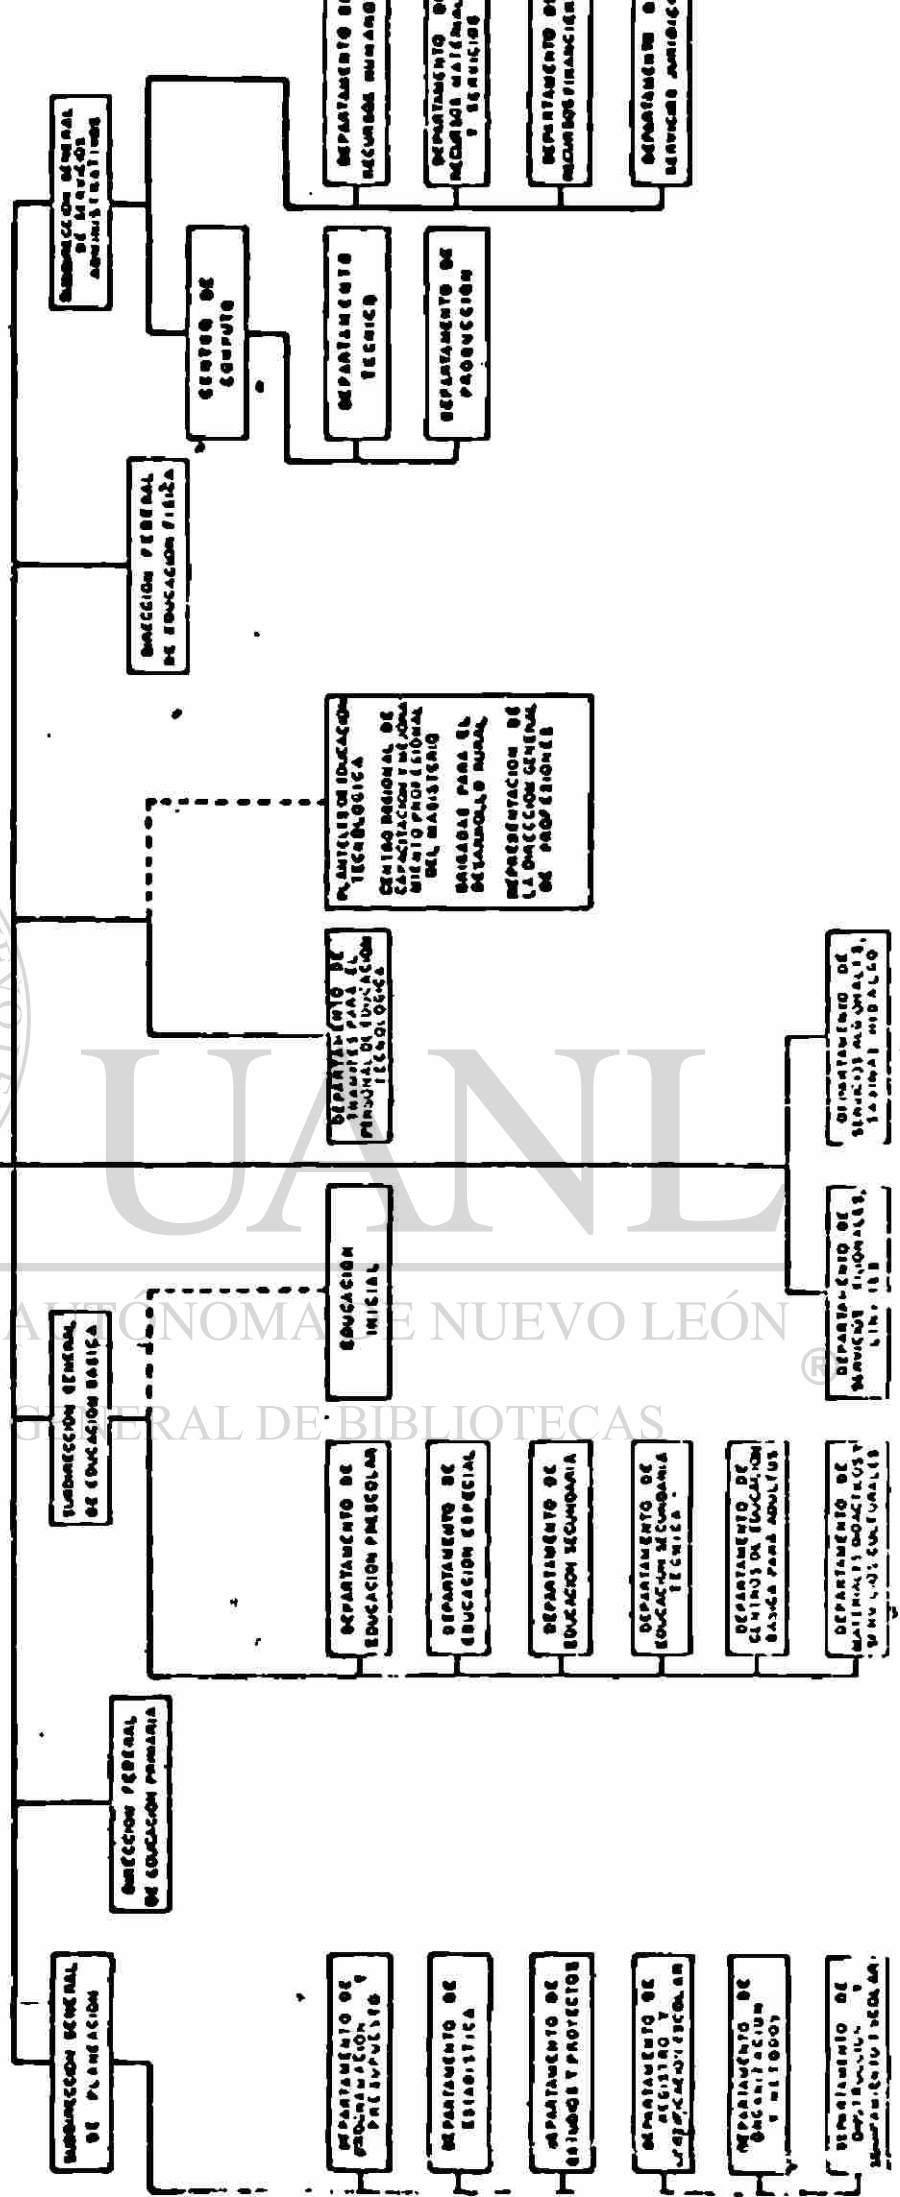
SUBDIRECCION GENERAL DE PLANEACION

DEPARTAMENTO DE PROGRAMACION Y PRESUPUESTO

DEPARTAMENTO DE ESTADISTICA

DEPARTAMENTO DE ESTUDIOS Y PROYECTOS

DEPARTAMENTO DE REGISTRO Y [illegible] ESCOLAR

DEPARTAMENTO DE ORGANIZACION Y METODOS

DEPARTAMENTO DE DISTRIBUCION Y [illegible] ESCOLAR

DIRECCION FEDERAL DE EDUCACION PRIMARIA

SUBDIRECCION GENERAL DE EDUCACION BASICA

DEPARTAMENTO DE EDUCACION PREESCOLAR

DEPARTAMENTO DE EDUCACION ESPECIAL

DEPARTAMENTO DE EDUCACION SECUNDARIA

DEPARTAMENTO DE EDUCACION SECUNDARIA TECNICA

DEPARTAMENTO DE CENTROS DE EDUCACION BASICA PARA ADULTOS

DEPARTAMENTO DE MATERIALES DIDACTICOS Y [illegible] CULTURALES

EDUCACION INICIAL

DEPARTAMENTO DE SERVICIOS REGIONALES, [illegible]

DEPARTAMENTO DE SERVICIOS REGIONALES, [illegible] HIDALGO

DEPARTAMENTO DE TRAMITES PARA EL PERSONAL DE EDUCACION TECNOLOGICA

PLANTELES DE EDUCACION TECNOLOGICA

CENTRO REGIONAL DE CAPACITACION Y MEJORAMIENTO PROFESIONAL DEL MAGISTERIO

BRIGADAS PARA EL DESARROLLO RURAL

REPRESENTACION DE LA DIRECCION GENERAL DE PROFESIONES

DIRECCION FEDERAL DE EDUCACION FISICA

CENTRO DE COMPUTO

DEPARTAMENTO TECNICO

DEPARTAMENTO DE PRODUCCION

SUBDIRECCION GENERAL DE SERVICIOS ADMINISTRATIVOS

DEPARTAMENTO DE RECURSOS HUMANOS

DEPARTAMENTO DE RECURSOS MATERIALES Y SERVICIOS

DEPARTAMENTO DE RECURSOS FINANCIEROS

DEPARTAMENTO DE SERVICIOS JURIDICOS

UANL
AUTÓNOMA DE NUEVO LEÓN
®
GENERAL DE BIBLIOTECAS